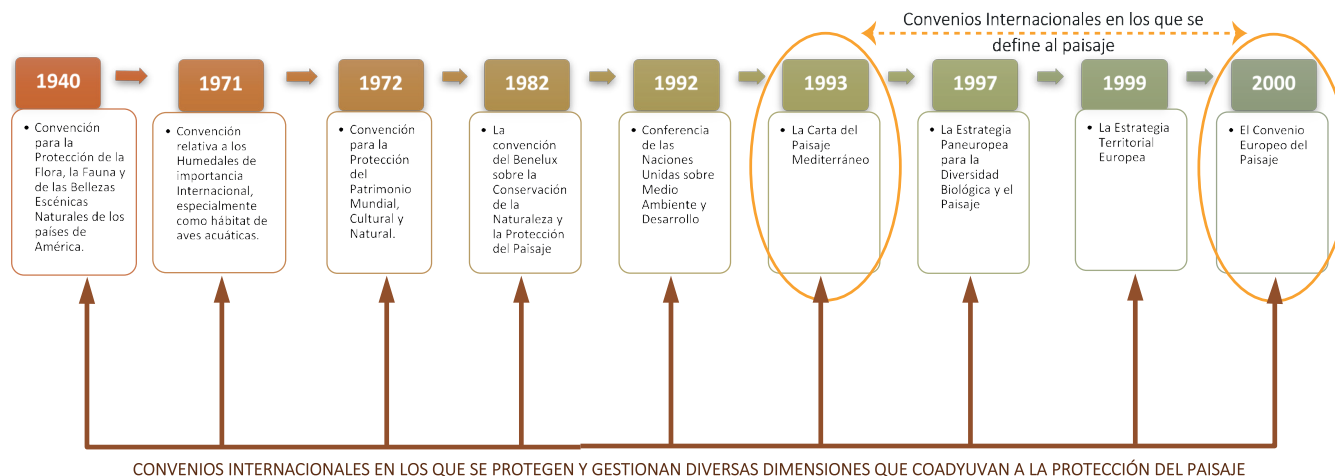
Convenios Internacionales en los que se define al paisaje

1940
• Convención para la Protección de la Flora, la Fauna y de las Bellezas Escénicas Naturales de los países de América.

1971
• Convención relativa a los Humedales de importancia Internacional, especialmente como hábitat de aves acuáticas.

1972
• Convención para la Protección del Patrimonio Mundial, Cultural y Natural.

1982
• La convención del Benelux sobre la Conservación de la Naturaleza y la Protección del Paisaje

1992
• Conferencia de las Naciones Unidas sobre Medio Ambiente y Desarrollo

1993
• La Carta del Paisaje Mediterráneo

1997
• La Estrategia Paneuropea para la Diversidad Biológica y el Paisaje

1999
• La Estrategia Territorial Europea

2000
• El Convenio Europeo del Paisaje

CONVENIOS INTERNACIONALES EN LOS QUE SE PROTEGEN Y GESTIONAN DIVERSAS DIMENSIONES QUE COADYUVAN A LA PROTECCIÓN DEL PAISAJE